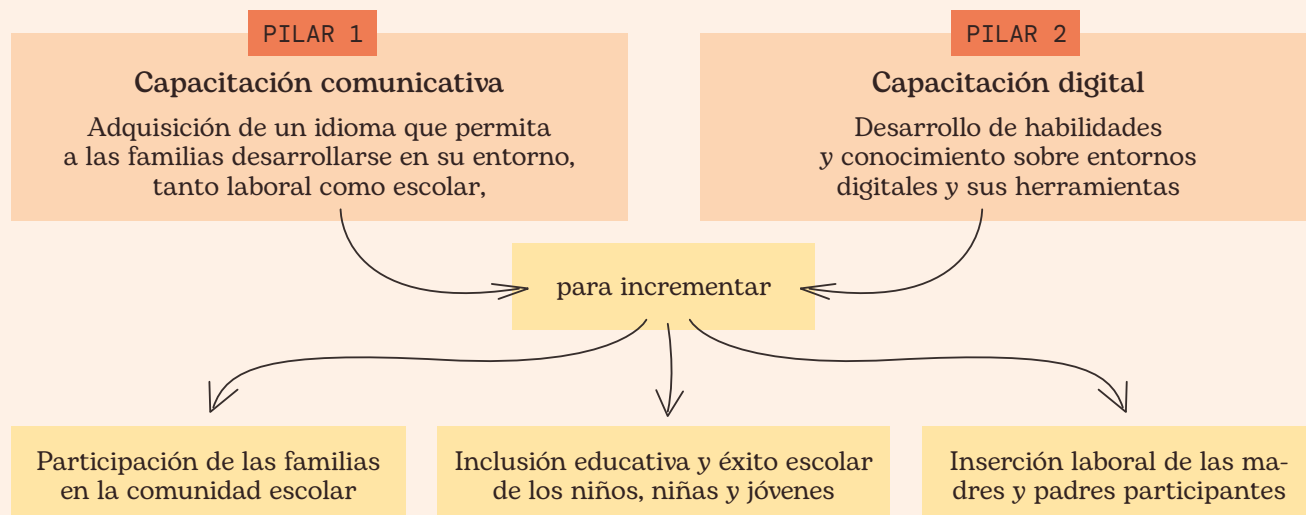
PILAR 1

Capacitación comunicativa

Adquisición de un idioma que permita a las familias desarrollarse en su entorno, tanto laboral como escolar,

PILAR 2

Capacitación digital

Desarrollo de habilidades y conocimiento sobre entornos digitales y sus herramientas

para incrementar

Participación de las familias en la comunidad escolar

Inclusión educativa y éxito escolar de los niños, niñas y jóvenes

Inserción laboral de las madres y padres participantes